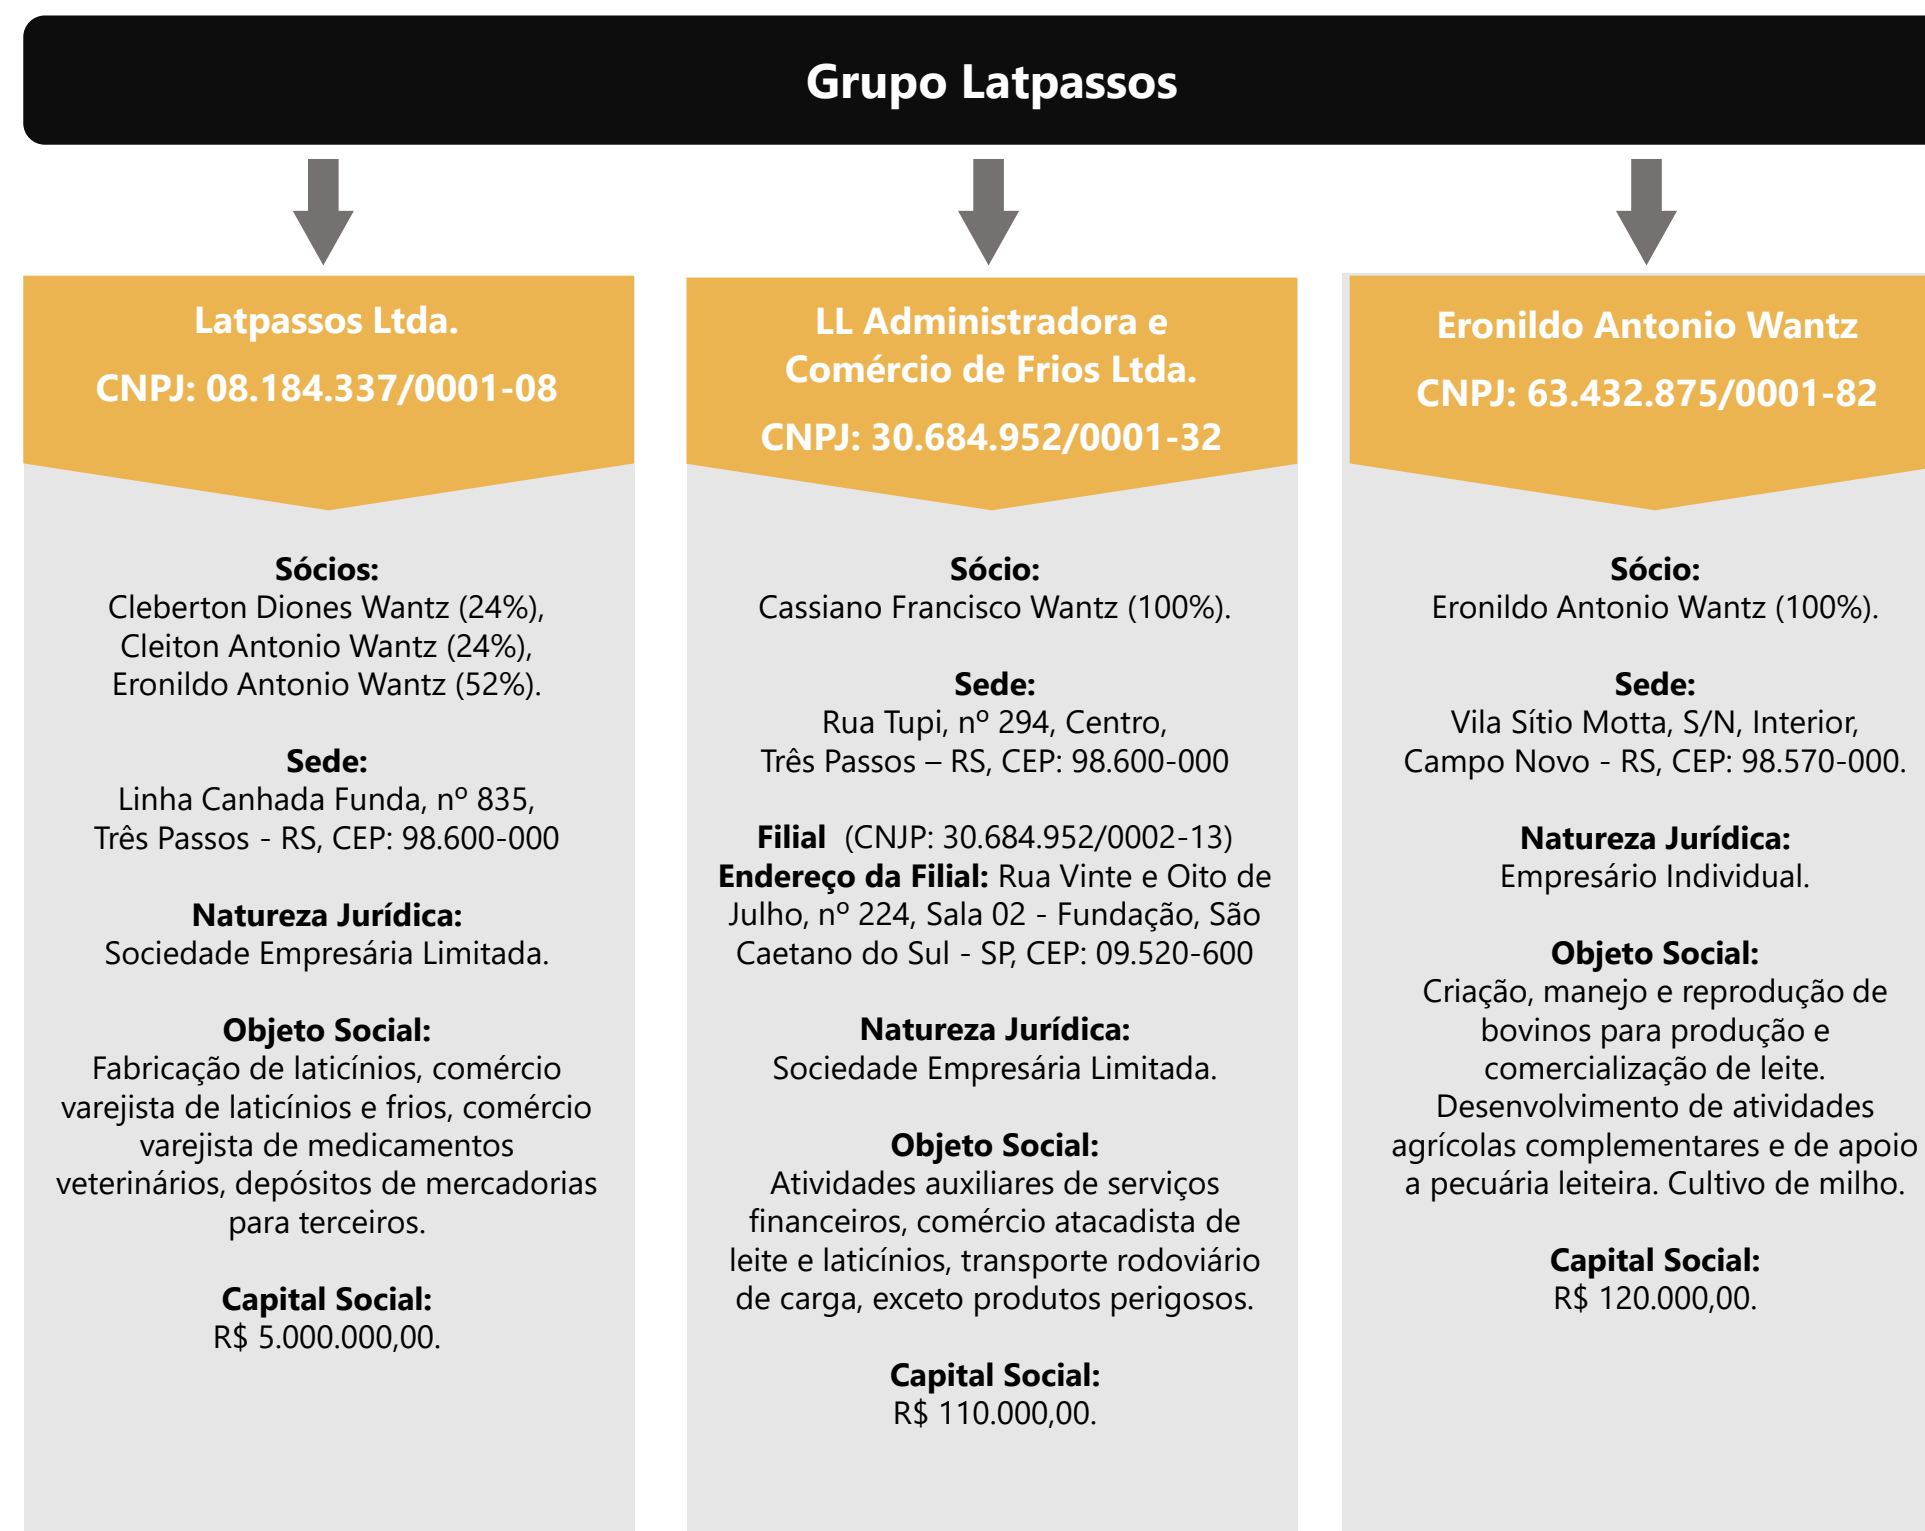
Grupo Latpassos

Latpassos Ltda.

CNPJ: 08.184.337/0001-08

Sócios:
Cleberton Diones Wantz (24%), Cleiton Antonio Wantz (24%), Eronildo Antonio Wantz (52%).

Sede:
Linha Canhada Funda, nº 835, Três Passos - RS, CEP: 98.600-000

Natureza Jurídica:
Sociedade Empresária Limitada.

Objeto Social:
Fabricação de laticínios, comércio varejista de laticínios e frios, comércio varejista de medicamentos veterinários, depósitos de mercadorias para terceiros.

Capital Social:
R$ 5.000.000,00.

LL Administradora e Comércio de Frios Ltda.

CNPJ: 30.684.952/0001-32

Sócio:
Cassiano Francisco Wantz (100%).

Sede:
Rua Tupi, nº 294, Centro, Três Passos – RS, CEP: 98.600-000

Filial (CNJP: 30.684.952/0002-13)
Endereço da Filial: Rua Vinte e Oito de Julho, nº 224, Sala 02 - Fundação, São Caetano do Sul - SP, CEP: 09.520-600

Natureza Jurídica:
Sociedade Empresária Limitada.

Objeto Social:
Atividades auxiliares de serviços financeiros, comércio atacadista de leite e laticínios, transporte rodoviário de carga, exceto produtos perigosos.

Capital Social:
R$ 110.000,00.

Eronildo Antonio Wantz

CNPJ: 63.432.875/0001-82

Sócio:
Eronildo Antonio Wantz (100%).

Sede:
Vila Sítio Motta, S/N, Interior, Campo Novo - RS, CEP: 98.570-000.

Natureza Jurídica:
Empresário Individual.

Objeto Social:
Criação, manejo e reprodução de bovinos para produção e comercialização de leite. Desenvolvimento de atividades agrícolas complementares e de apoio a pecuária leiteira. Cultivo de milho.

Capital Social:
R$ 120.000,00.